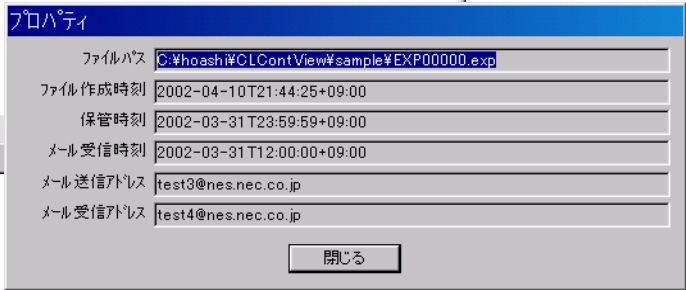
プロパティ

ファイルパス C:¥hoashi¥CLContView¥sample¥EXP00000.exp

ファイル作成時刻 2002-04-10T21:44:25+09:00

保管時刻 2002-03-31T23:59:59+09:00

メール受信時刻 2002-03-31T12:00:00+09:00

メール送信アドレス test3@nes.nec.co.jp

メール受信アドレス test4@nes.nec.co.jp

閉じる